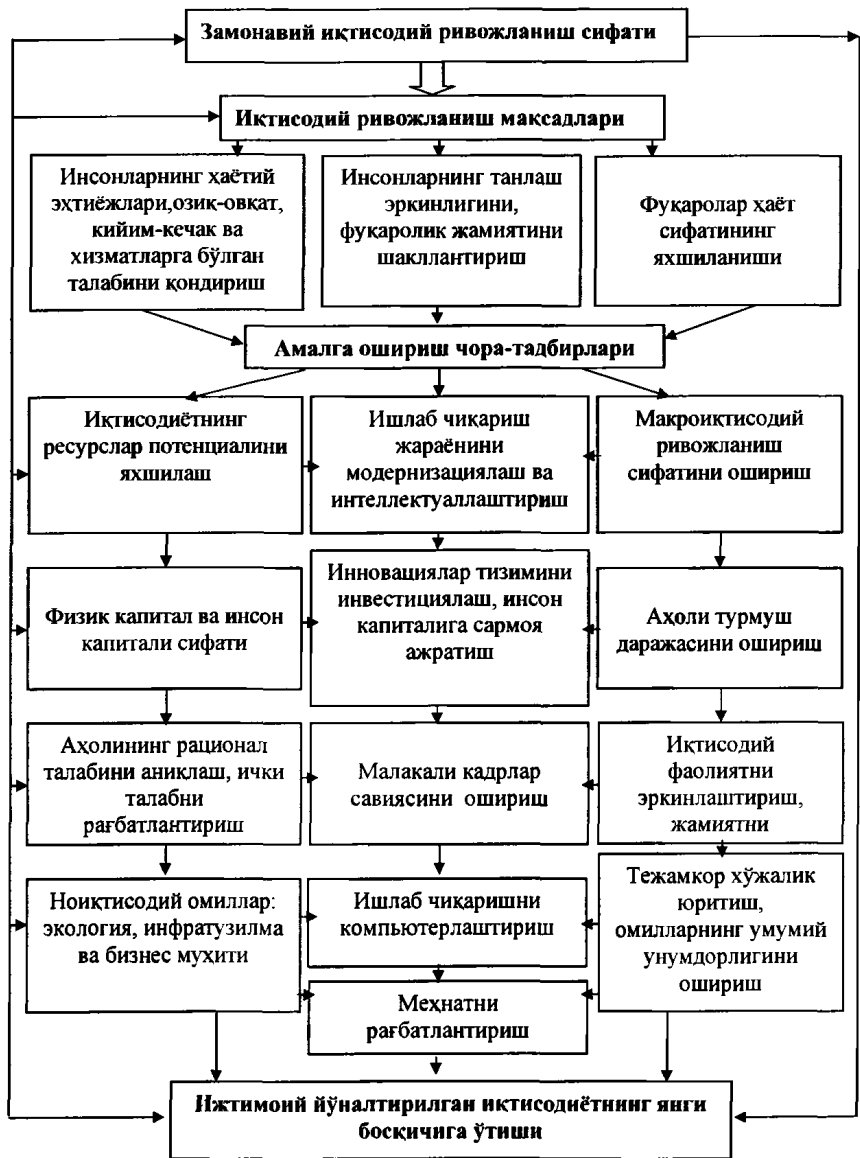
Замонавий иқтисодий ривожланиш сифати

Иқтисодий ривожланиш мақсадлари

Инсонларнинг ҳаётий эҳтиёжлари,озиқ-овқат, кийим-кечак ва хизматларга бўлган талабини қондириш

Инсонларнинг танлаш эркинлигини, фуқаролик жамиятини шакллантириш

Фуқаролар ҳаёт сифатининг яхшиланиши

Амалга ошириш чора-тадбирлари

Иқтисодиётнинг ресурслар потенциалини яхшилаш

Ишлаб чиқариш жараёнини модернизациялаш ва интеллектуаллаштириш

Макроиқтисодий ривожланиш сифатини ошириш

Физик капитал ва инсон капитали сифати

Инновациялар тизимини инвестициялаш, инсон капиталига сармоя ажратиш

Аҳоли турмуш даражасини ошириш

Аҳолининг рационал талабини аниқлаш, ички талабни рағбатлантириш

Малакали кадрлар савиясини ошириш

Иқтисодий фаолиятни эркинлаштириш, жамиятни

Ноиқтисодий омиллар: экология, инфратузилма ва бизнес муҳити

Ишлаб чиқаришни компьютерлаштириш

Тежамкор хўжалик юритиш, омилларнинг умумий унумдорлигини ошириш

Меҳнатни рағбатлантириш

Ижтимоий йўналтирилган иқтисодиётнинг янги босқичига ўтиши